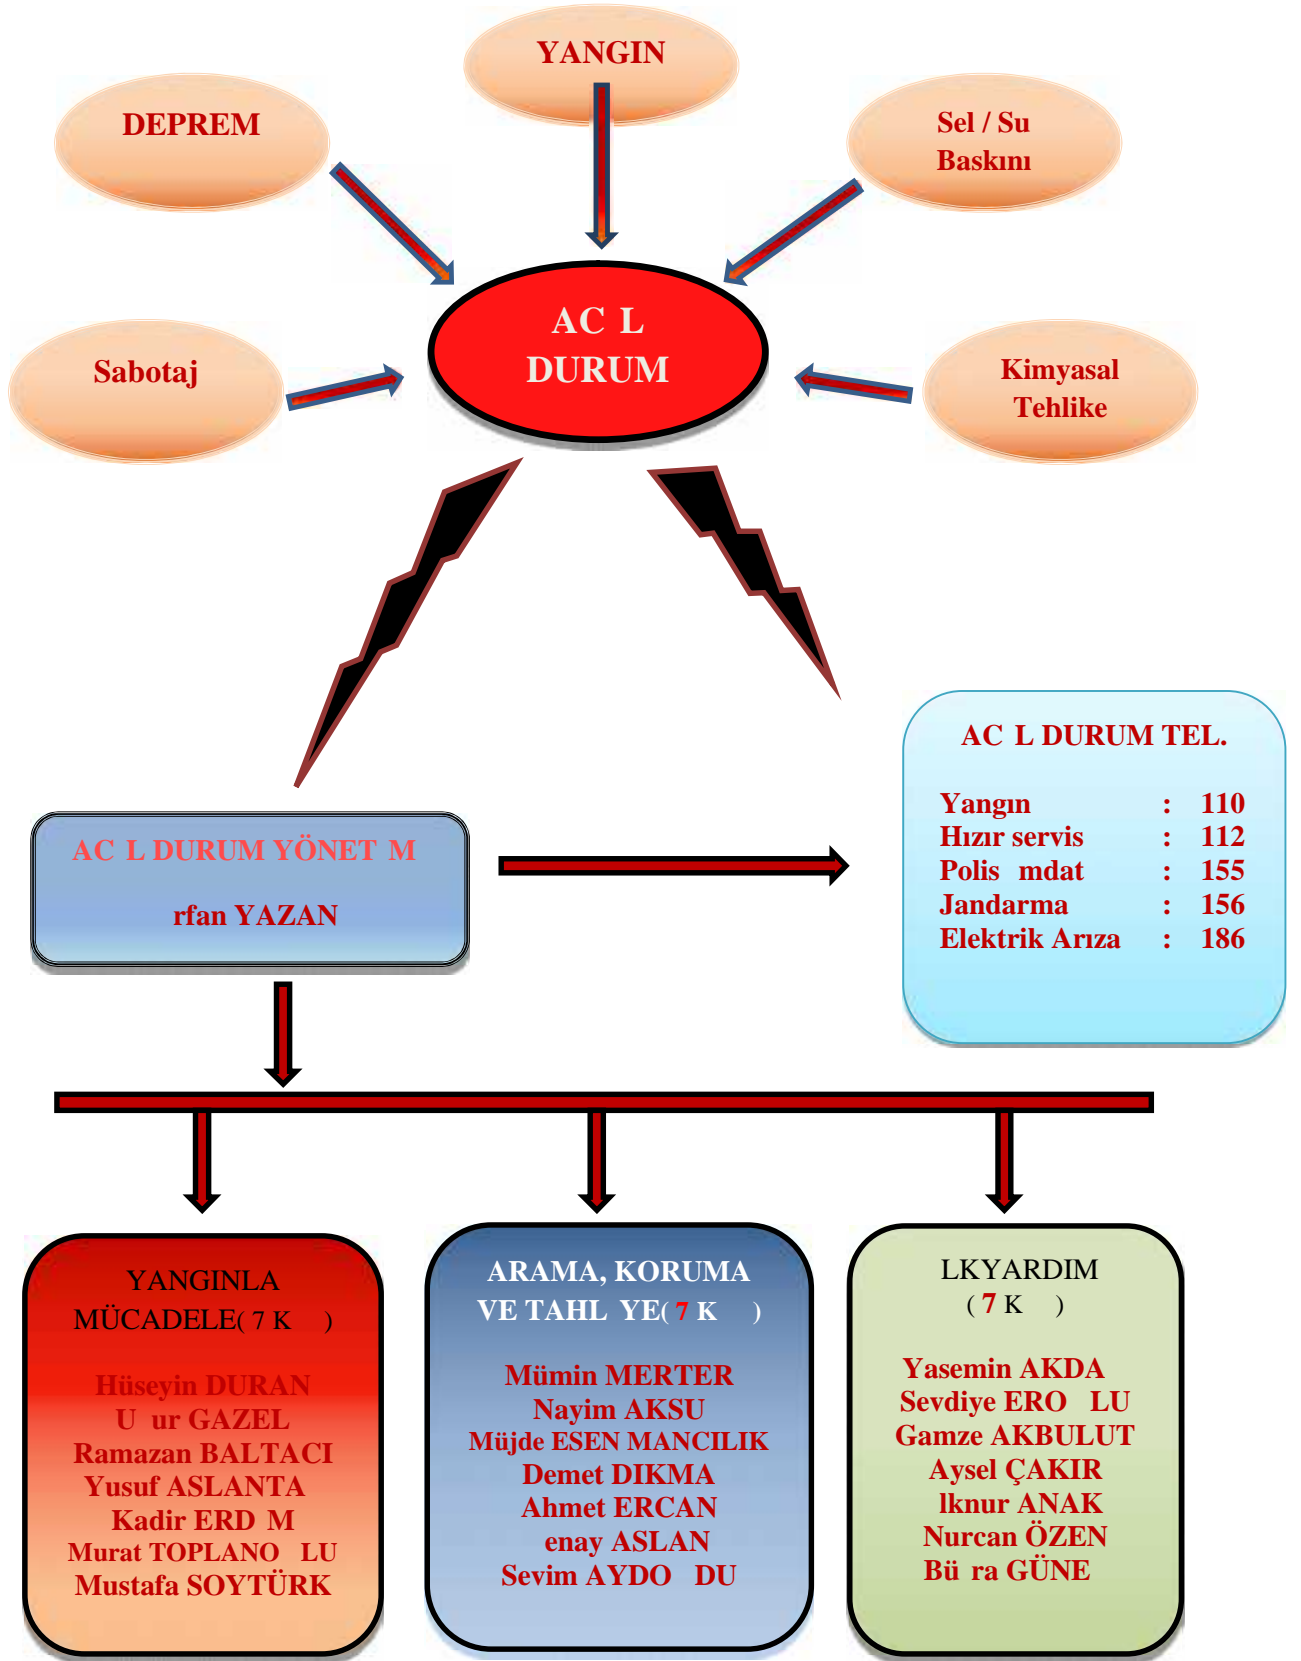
YANGIN

DEPREM

Sel / Su Baskını

AC L DURUM

Sabotaj

Kimyasal Tehlike

AC L DURUM TEL.

| | | |
|---|---|---|
| Yangın | : | 110 |
| Hızır servis | : | 112 |
| Polis mdat | : | 155 |
| Jandarma | : | 156 |
| Elektrik Arıza | : | 186 |

AC L DURUM YÖNET M

rfan YAZAN

YANGINLA MÜCADELE( 7 K )

Hüseyin DURAN
U ur GAZEL
Ramazan BALTACI
Yusuf ASLANTA
Kadir ERD M
Murat TOPLANO LU
Mustafa SOYTÜRK

ARAMA, KORUMA VE TAHL YE( 7 K )

Mümin MERTER
Nayim AKSU
Müjde ESEN MANCILIK
Demet DIKMA
Ahmet ERCAN
enay ASLAN
Sevim AYDO DU

LKYARDIM ( 7 K )

Yasemin AKDA
Sevdiye ERO LU
Gamze AKBULUT
Aysel ÇAKIR
lknur ANAK
Nurcan ÖZEN
Bü ra GÜNE